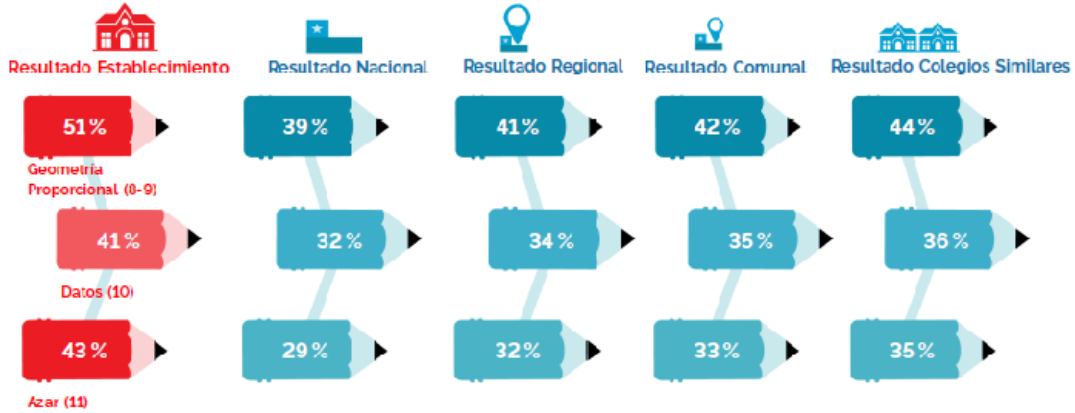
Resultado Establecimiento

51%

Geometría Proporcional (8-9)

41%

Datos (10)

43%

Azar (11)

Resultado Nacional

39%

32%

29%

Resultado Regional

41%

34%

32%

Resultado Comunal

42%

35%

33%

Resultado Colegios Similares

44%

36%

35%